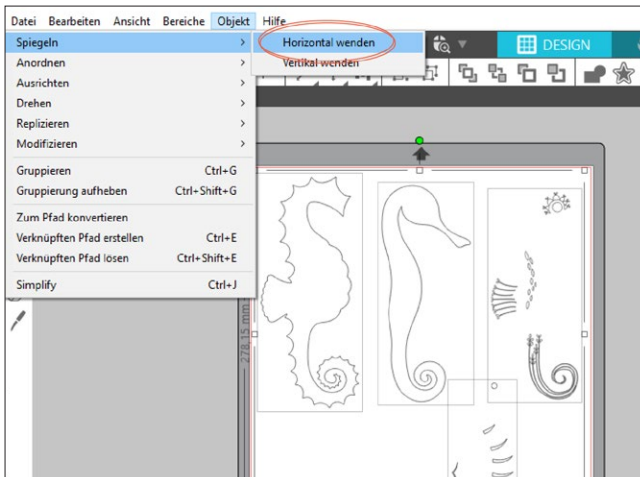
Datei Bearbeiten Ansicht Bereiche Objekt Hilfe

Spiegeln
Anordnen
Ausrichten
Drehen
Replizieren
Modifizieren

Gruppieren Ctrl+G
Gruppierung aufheben Ctrl+Shift+G

Zum Pfad konvertieren
Verknüpften Pfad erstellen Ctrl+E
Verknüpften Pfad lösen Ctrl+Shift+E

Simplify Ctrl+J

Horizontal wenden
Vertikal wenden

DESIGN

278,15 mm